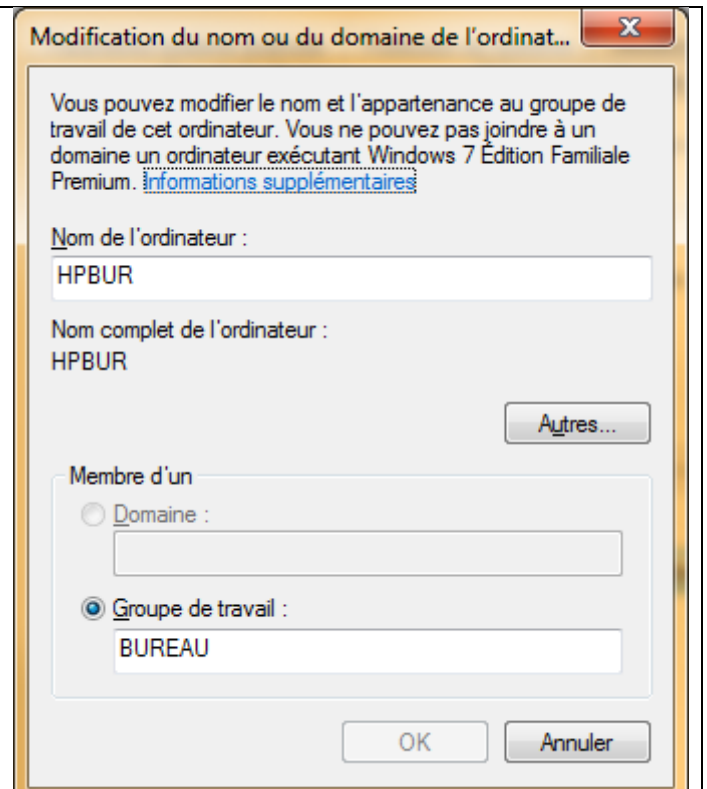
Modification du nom ou du domaine de l'ordinat...

Vous pouvez modifier le nom et l'appartenance au groupe de travail de cet ordinateur. Vous ne pouvez pas joindre à un domaine un ordinateur exécutant Windows 7 Édition Familiale Premium. Informations supplémentaires

Nom de l'ordinateur :

HPBUR

Nom complet de l'ordinateur :

HPBUR

Autres...

Membre d'un

Domaine :

Groupe de travail :

BUREAU

OK

Annuler